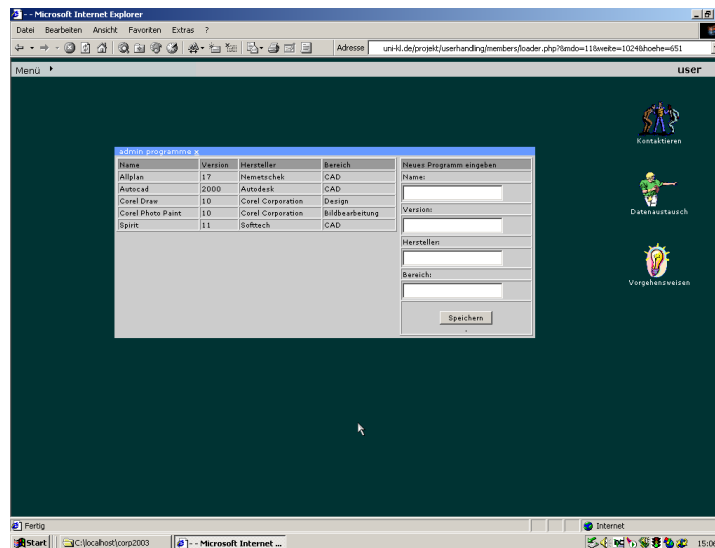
- - Microsoft Internet Explorer

Datei Bearbeiten Ansicht Favoriten Extras ?

Adresse uni-kl.de/projekt/userhandling/members/loader.php?&mdo=11&weite=1024&hoehe=651

Menü

user

Kontaktieren

Datenaustausch

Vorgehensweisen

admin programme x

| Name | Version | Hersteller | Bereich |
|---|---|---|---|
| Allplan | 17 | Nemetschek | CAD |
| Autocad | 2000 | Autodesk | CAD |
| Corel Draw | 10 | Corel Corporation | Design |
| Corel Photo Paint | 10 | Corel Corporation | Bildbearbeitung |
| Spirit | 11 | Softtech | CAD |

Neues Programm eingeben

Name:

Version:

Hersteller:

Bereich:

Speichern

Fertig

Internet

Start

C:\localhost\corp2003

- - Microsoft Internet ...

15:0